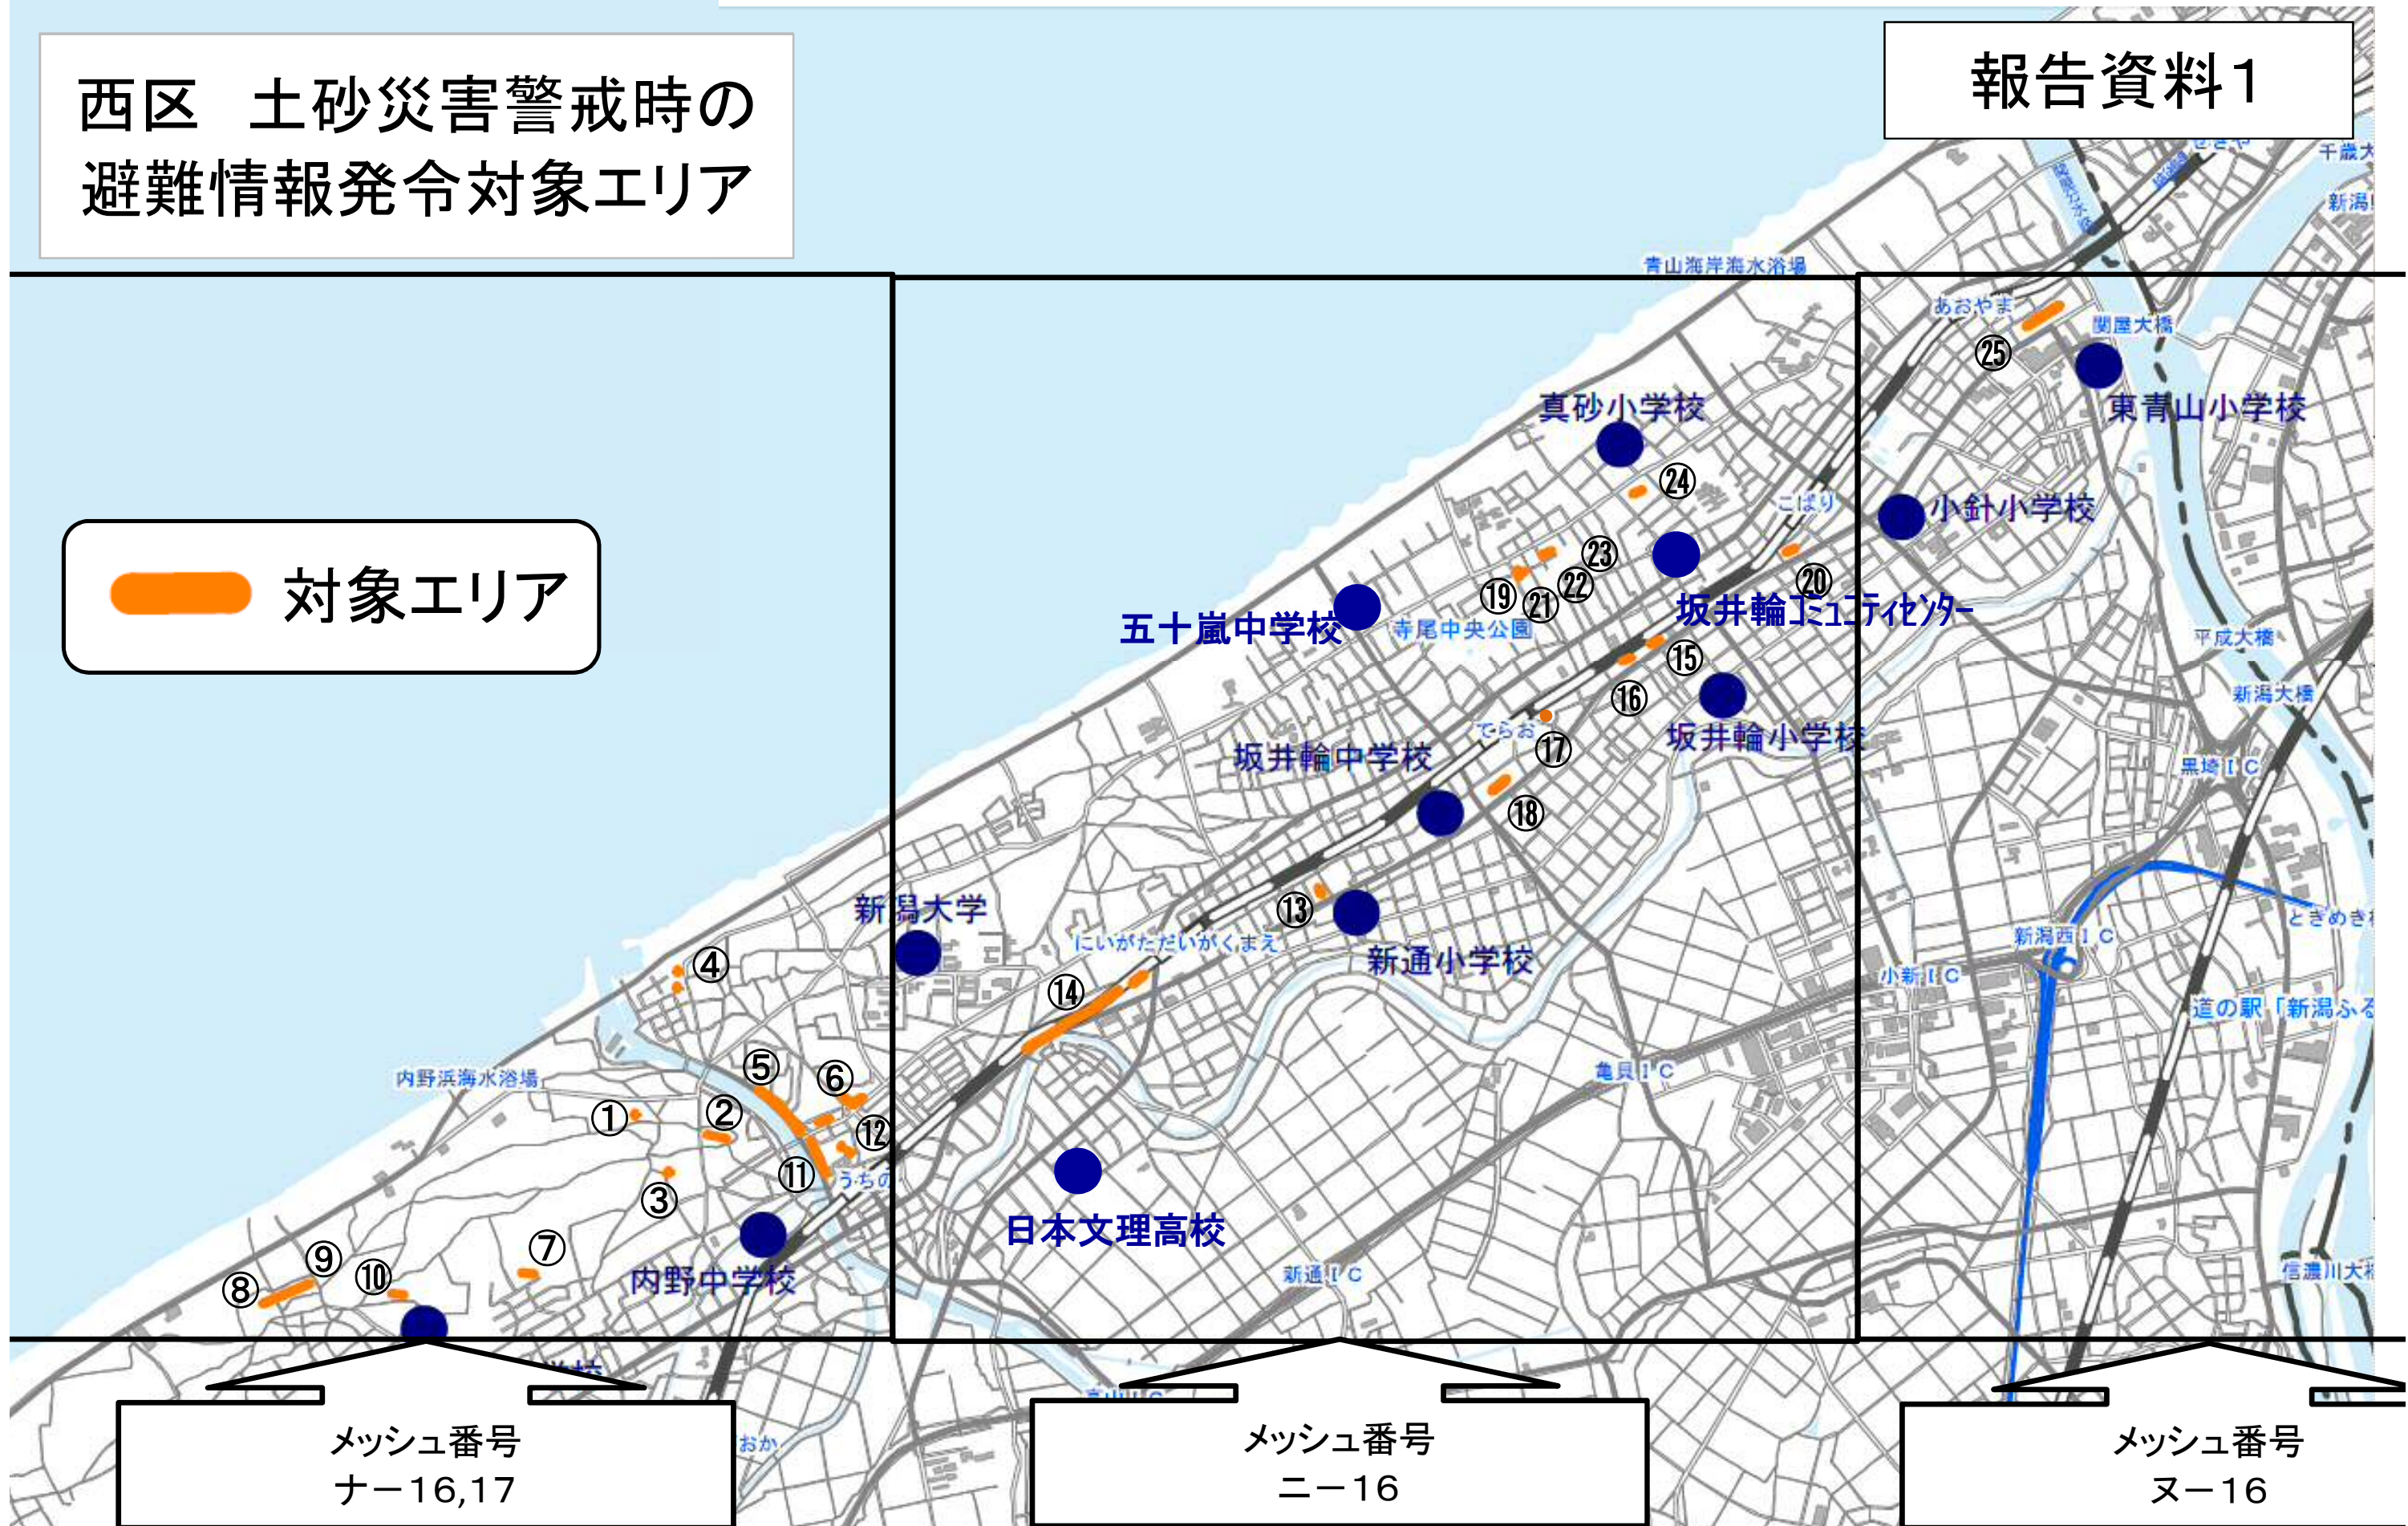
西区　土砂災害警戒時の避難情報発令対象エリア

報告資料1

対象エリア

青山海岸海水浴場
あおやま
関屋大橋
千歳大
新潟
㉕
東青山小学校
真砂小学校
㉔
こばり
小針小学校
㉓
㉒
⑲
㉑
⑳
五十嵐中学校
寺尾中央公園
坂井輪コミュニティセンター
平成大橋
⑮
新潟大橋
⑯
坂井輪小学校
てらお
⑰
黒埼IC
坂井輪中学校
⑱
⑬
新通小学校
新潟大学
にいがただいがくまえ
新潟西IC
ときめき
④
小新IC
⑭
道の駅「新潟ふる
亀貝IC
内野浜海水浴場
⑤
⑥
①
②
⑫
うちの
⑪
③
日本文理高校
⑨
⑦
⑩
⑧
内野中学校
新通IC
信濃川大
おか

メッシュ番号
ナー16,17

メッシュ番号
ニー16

メッシュ番号
ヌー16